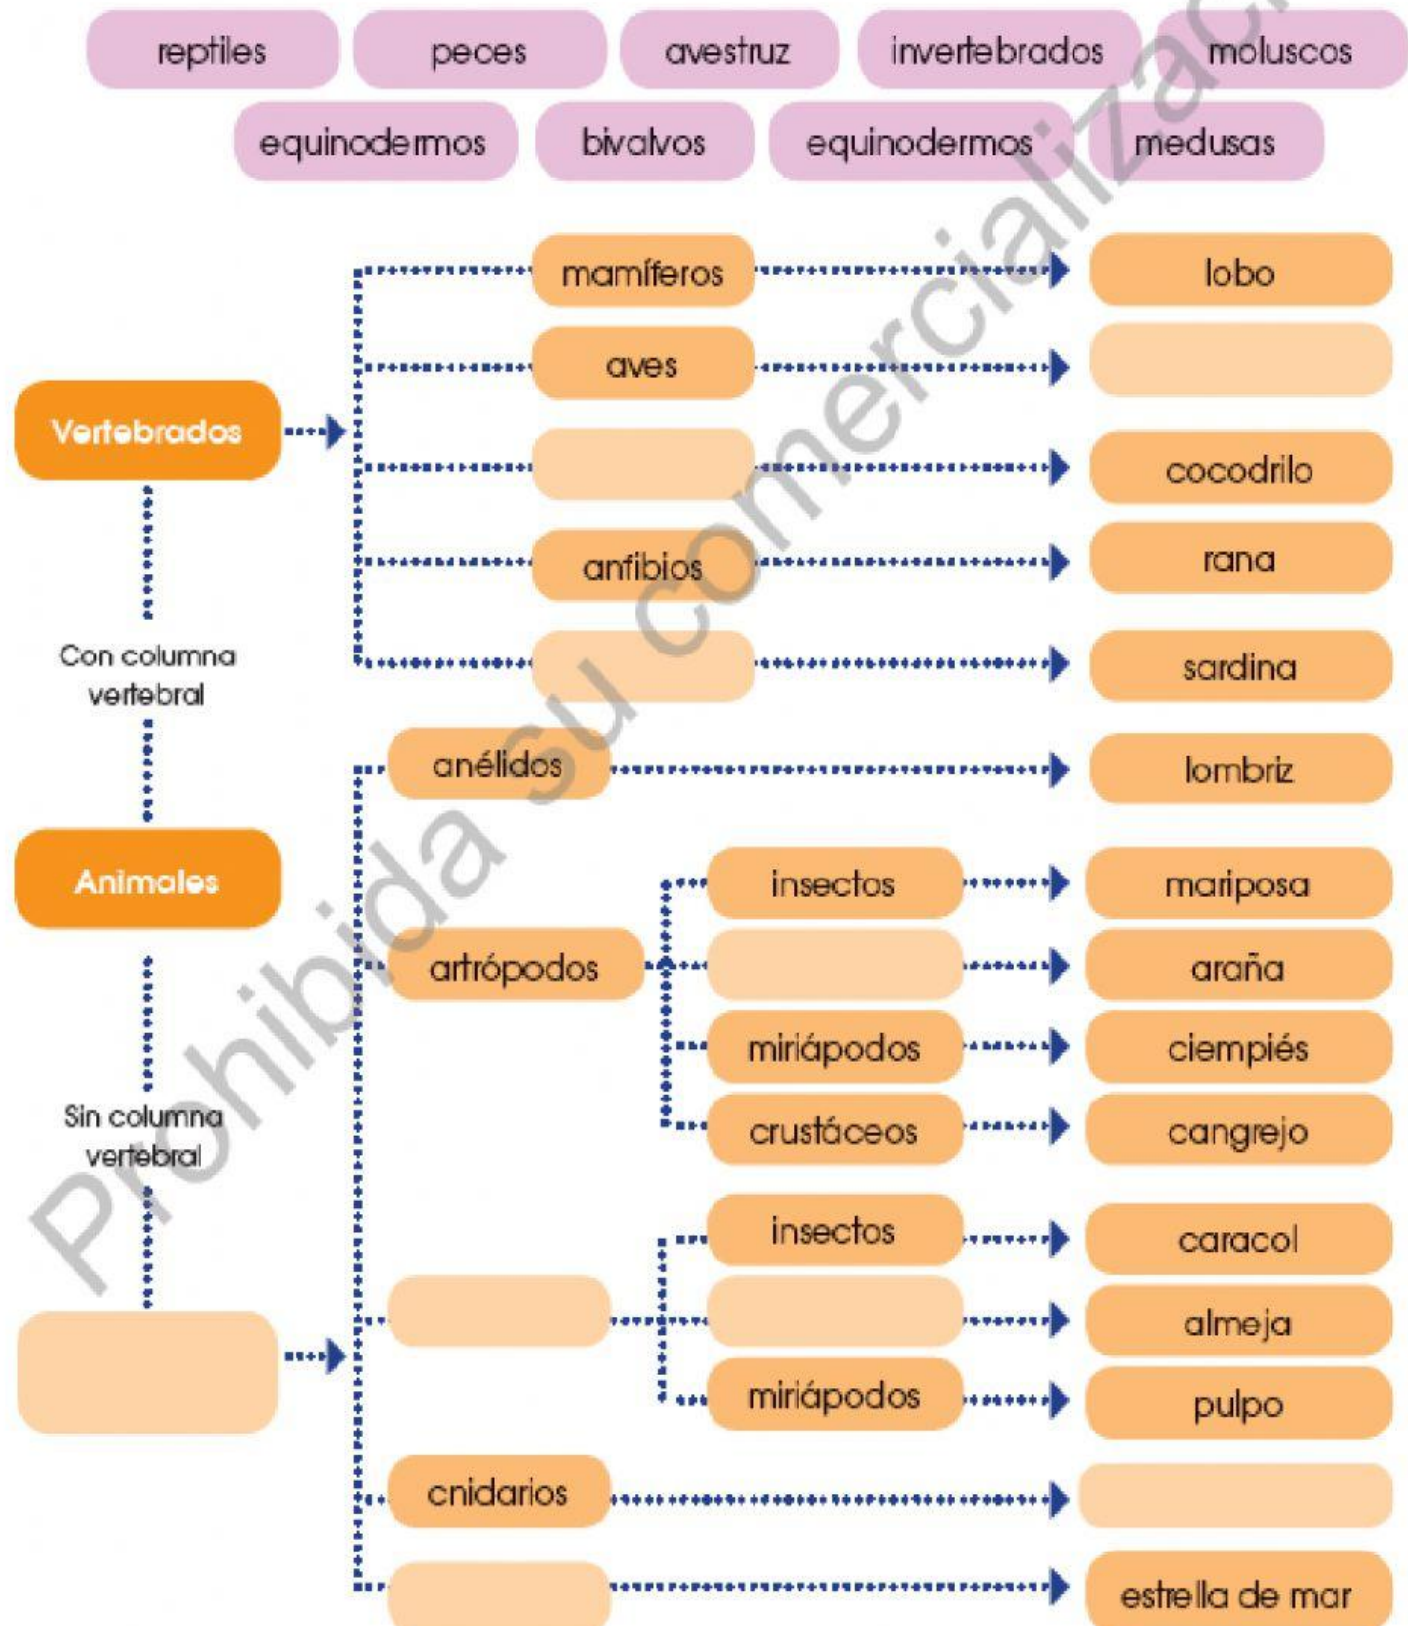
reptiles peces avestruz invertebrados moluscos

equinodermos bivalvos equinodermos medusas

Vertebrados

mamíferos lobo

aves

cocodrilo

anfibios rana

sardina

Con columna vertebral

Animales

anélidos lombriz

insectos mariposa

artrópodos araña

miriápodos ciempiés

crustáceos cangrejo

Sin columna vertebral

insectos caracol

almeja

miriápodos pulpo

cnidarios

estrella de mar

Prohibida su comercializac